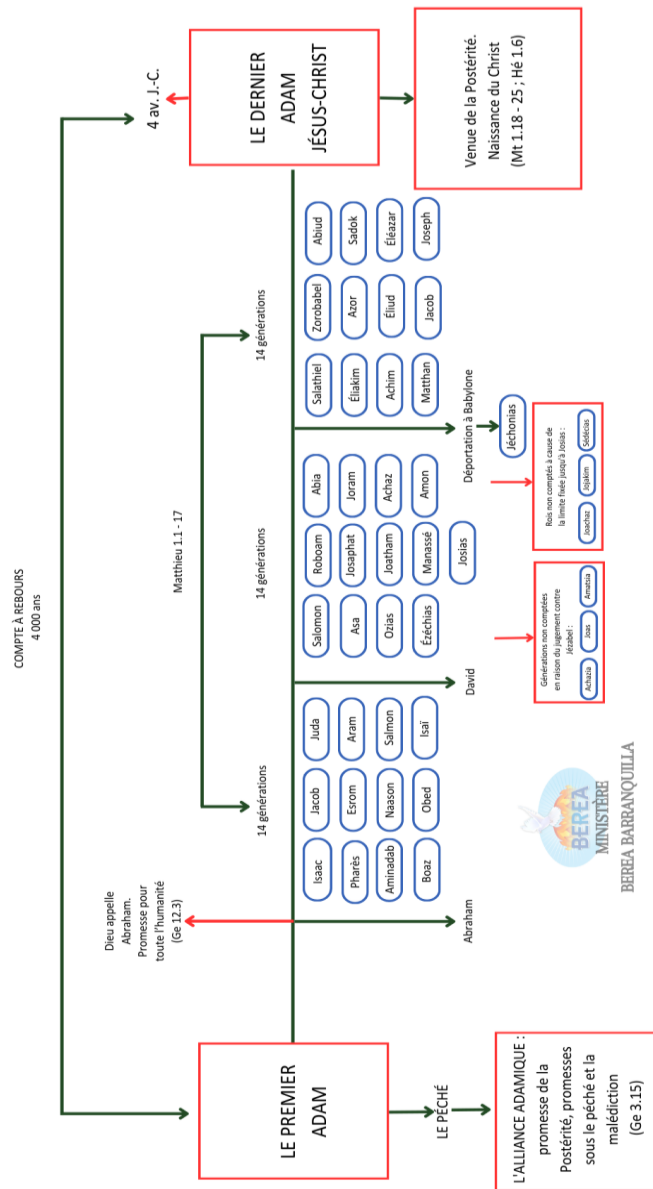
COMPTE À REBOURS
4 000 ans

4 av. J.-C.

LE DERNIER ADAM JÉSUS-CHRIST

Venue de la Postérité. Naissance du Christ (Mt 1.18 - 25 ; Hé 1.6)

LE PREMIER ADAM

LE PÉCHÉ

L'ALLIANCE ADAMIQUE : promesse de la Postérité, promesses sous le péché et la malédiction (Ge 3.15)

Dieu appelle Abraham. Promesse pour toute l'humanité (Ge 12.3)

Matthieu 1.1 - 17

14 générations

14 générations

14 générations

Abraham

Isaac
Jacob
Juda
Pharès
Esrom
Aram
Aminadab
Naason
Salmon
Boaz
Obed
Isaï

David

Salomon
Roboam
Abia
Asa
Josaphat
Joram
Ozias
Joatham
Achaz
Ézéchias
Manassé
Amon
Josias

Générations non comptées en raison du jugement contre Jézabel :
Achazia
Joas
Amatsia

Déportation à Babylone

Jéchonias

Rois non comptés à cause de la limite fixée jusqu'à Josias :
Joachaz
Jojakim
Sédécias

Salathiel
Zorobabel
Abiud
Éliakim
Azor
Sadok
Achim
Éliud
Éléazar
Matthan
Jacob
Joseph

BEREA MINISTÈRE
BEREA BARRANQUILLA